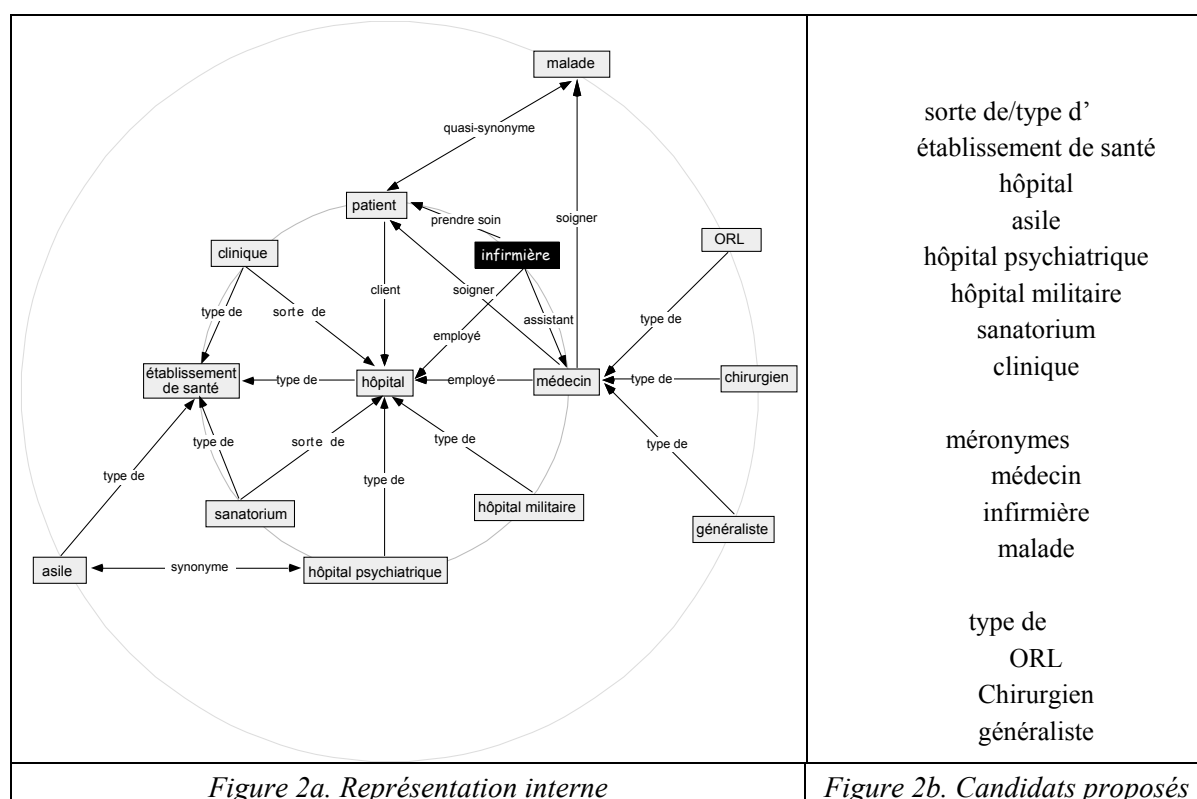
malade

quasi-synonyme

patient

prendre soin

infirmière

soigner

clinique

client

soigner

ORL

type de

sorte de

employé

assistant

type de

établissement de santé

type de

hôpital

employé

médecin

type de

chirurgien

type de

sorte de

type de

type de

type de

type de

sanatorium

hôpital militaire

généraliste

asile

synonyme

hôpital psychiatrique

sorte de/type d'
établissement de santé
hôpital
asile
hôpital psychiatrique
hôpital militaire
sanatorium
clinique

méronymes
médecin
infirmière
malade

type de
ORL
Chirurgien
généraliste

Figure 2a. Représentation interne

Figure 2b. Candidats proposés